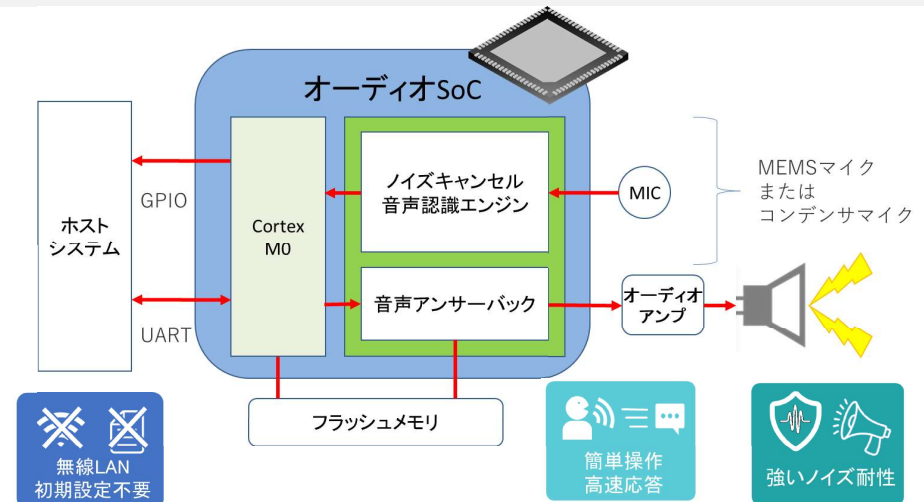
オーディオSoC

ホスト
システム

GPIO

UART

Cortex
M0

ノイズキャンセル
音声認識エンジン

音声アンサーバック

MIC

MEMSマイク
または
コンデンサマイク

オーディオ
アンプ

フラッシュメモリ

無線LAN
初期設定不要

簡単操作
高速応答

強いノイズ耐性